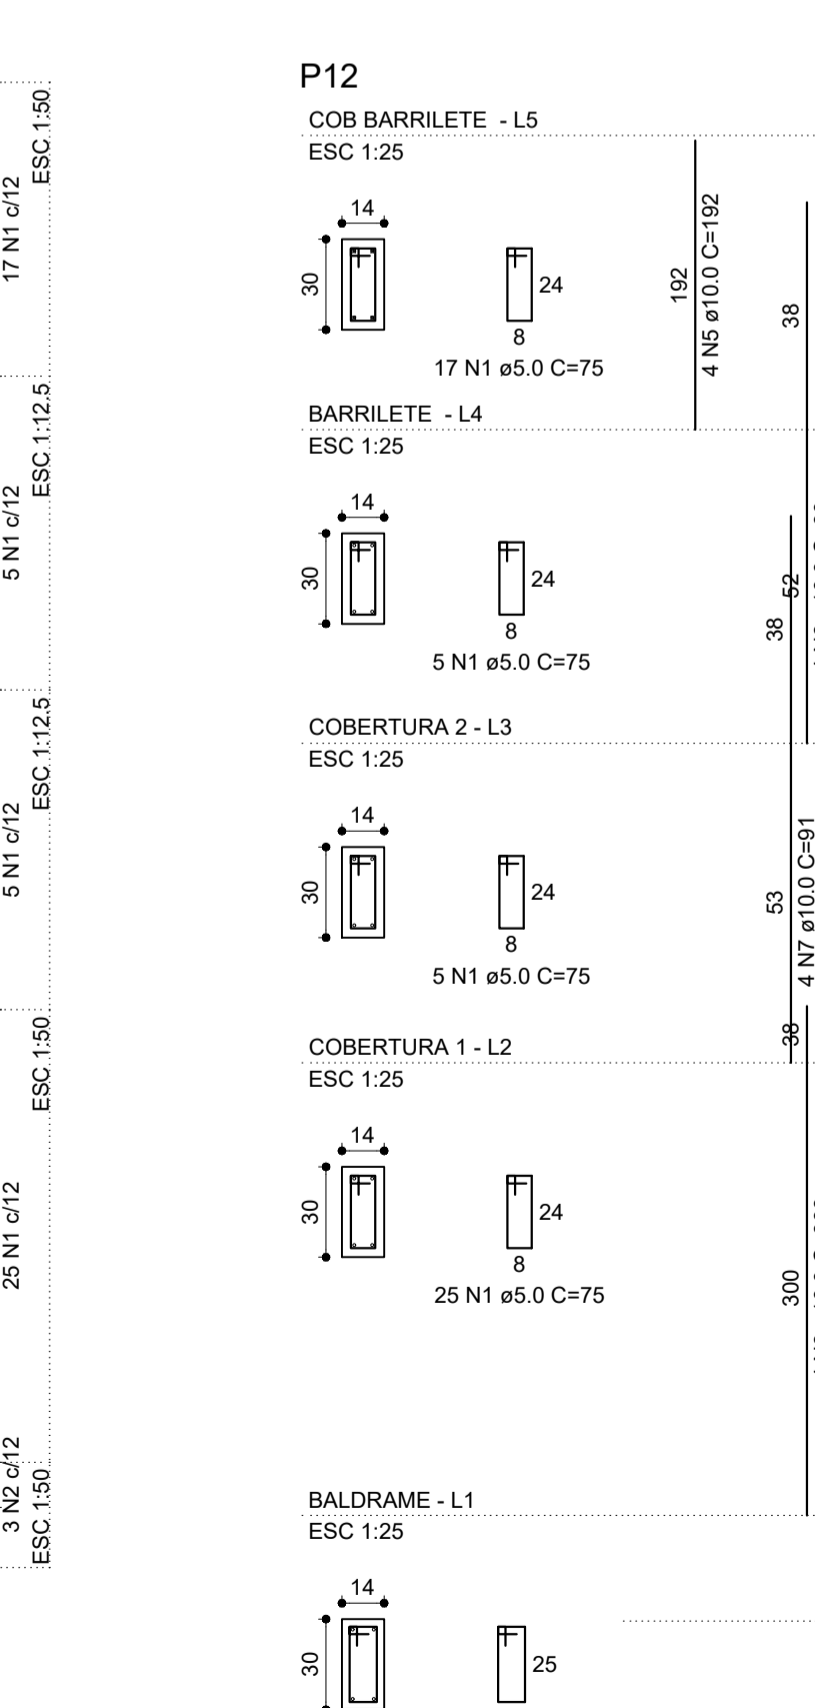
17 N1 c/12 ESC 1:50
5 N1 c/12 ESC 1:12.5
5 N1 c/12 ESC 1:12.5
25 N1 c/12 ESC 1:50
3 N2 c/12 ESC 1:50

P12
COB BARRILETE - L5
ESC 1:25
14
30
24
8
17 N1 ø5.0 C=75
192
4 N5 ø10.0 C=192
38

BARRILETE - L4
ESC 1:25
14
30
24
8
5 N1 ø5.0 C=75
38
52

COBERTURA 2 - L3
ESC 1:25
14
30
24
8
5 N1 ø5.0 C=75
53
4 N7 ø10.0 C=91
38

COBERTURA 1 - L2
ESC 1:25
14
30
24
8
25 N1 ø5.0 C=75
300

BALDRAME - L1
ESC 1:25
14
30
25